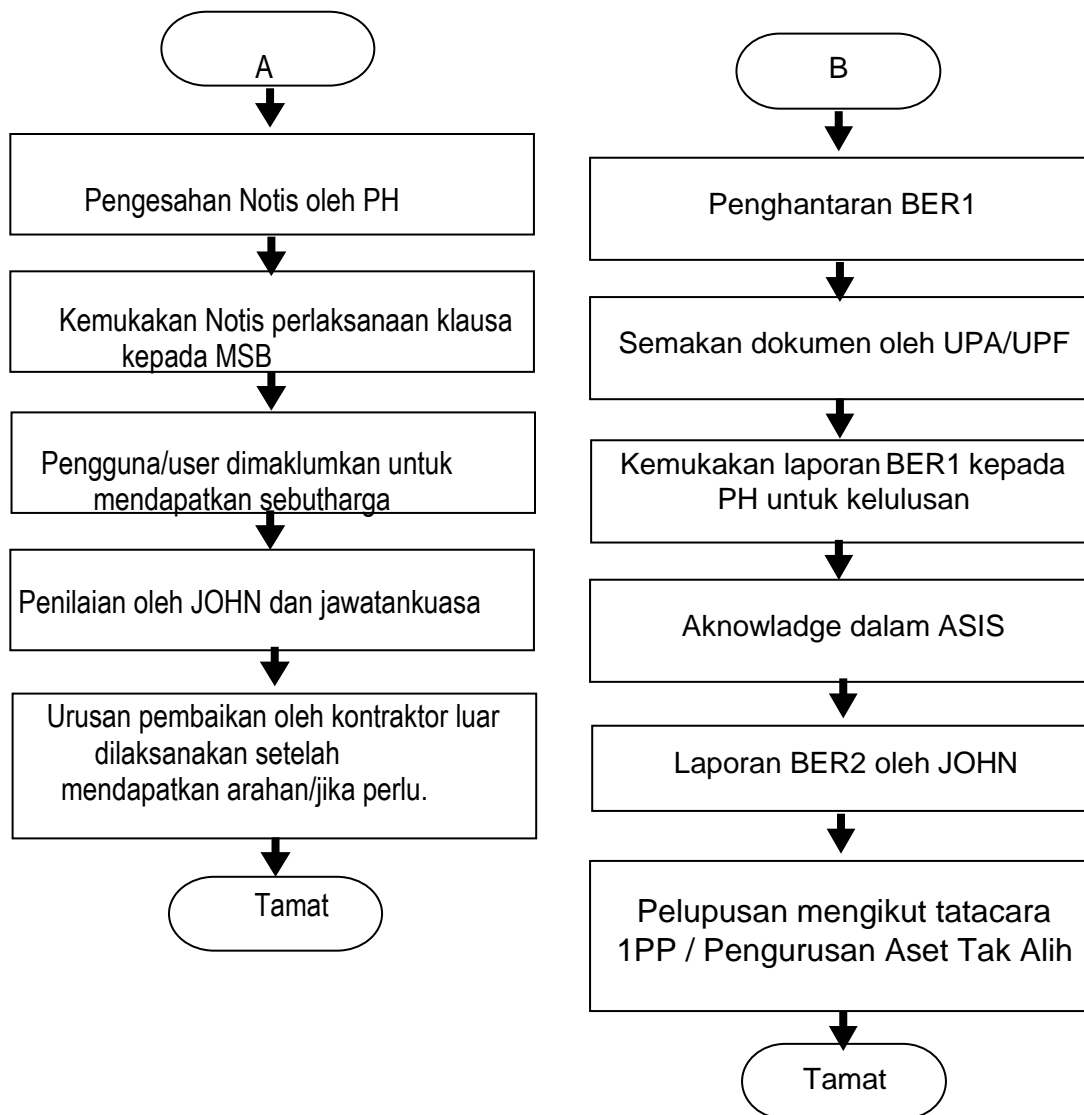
A

Pengesahan Notis oleh PH

Kemukakan Notis perlaksanaan klausa kepada MSB

Pengguna/user dimaklumkan untuk mendapatkan sebutharga

Penilaian oleh JOHN dan jawatankuasa

Urusan pembaikan oleh kontraktor luar dilaksanakan setelah mendapatkan arahan/jika perlu.

Tamat

B

Penghantaran BER1

Semakan dokumen oleh UPA/UPF

Kemukakan laporan BER1 kepada PH untuk kelulusan

Aknowladge dalam ASIS

Laporan BER2 oleh JOHN

Pelupusan mengikut tatacara 1PP / Pengurusan Aset Tak Alih

Tamat